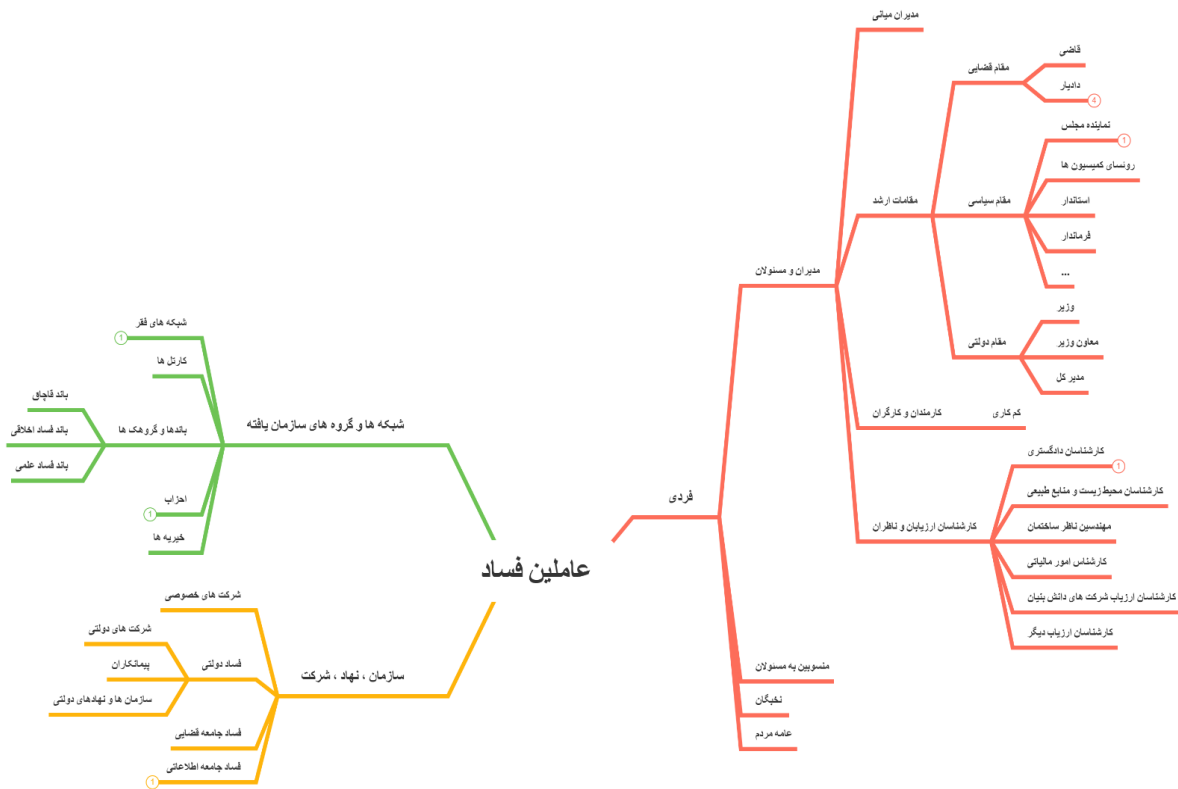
عاملین فساد

فردی

مدیران و مسئولان

مدیران میانی

مقامات ارشد

مقام قضایی

قاضی

دادیار

4

مقام سیاسی

نماینده مجلس

1

رونسای کمیسیون ها

استاندار

فرماندار

...

مقام دولتی

وزیر

معاون وزیر

مدیر کل

کارمندان و کارگران

کم کاری

کارشناسان ارزیابان و ناظران

کارشناسان دادگستری

1

کارشناسان محیط زیست و منابع طبیعی

مهندسین ناظر ساختمان

کارشناس امور مالیاتی

کارشناسان ارزیاب شرکت های دانش بنیان

کارشناسان ارزیاب دیگر

منسوبین به مسئولان

نخبگان

عامه مردم

شبکه ها و گروه های سازمان یافته

شبکه های فقر

1

کارتل ها

باندها و گروهک ها

باند قاچاق

باند فساد اخلاقی

باند فساد علمی

احزاب

1

خیریه ها

سازمان ، نهاد ، شرکت

شرکت های خصوصی

فساد دولتی

شرکت های دولتی

پیمانکاران

سازمان ها و نهادهای دولتی

فساد جامعه قضایی

فساد جامعه اطلاعاتی

1